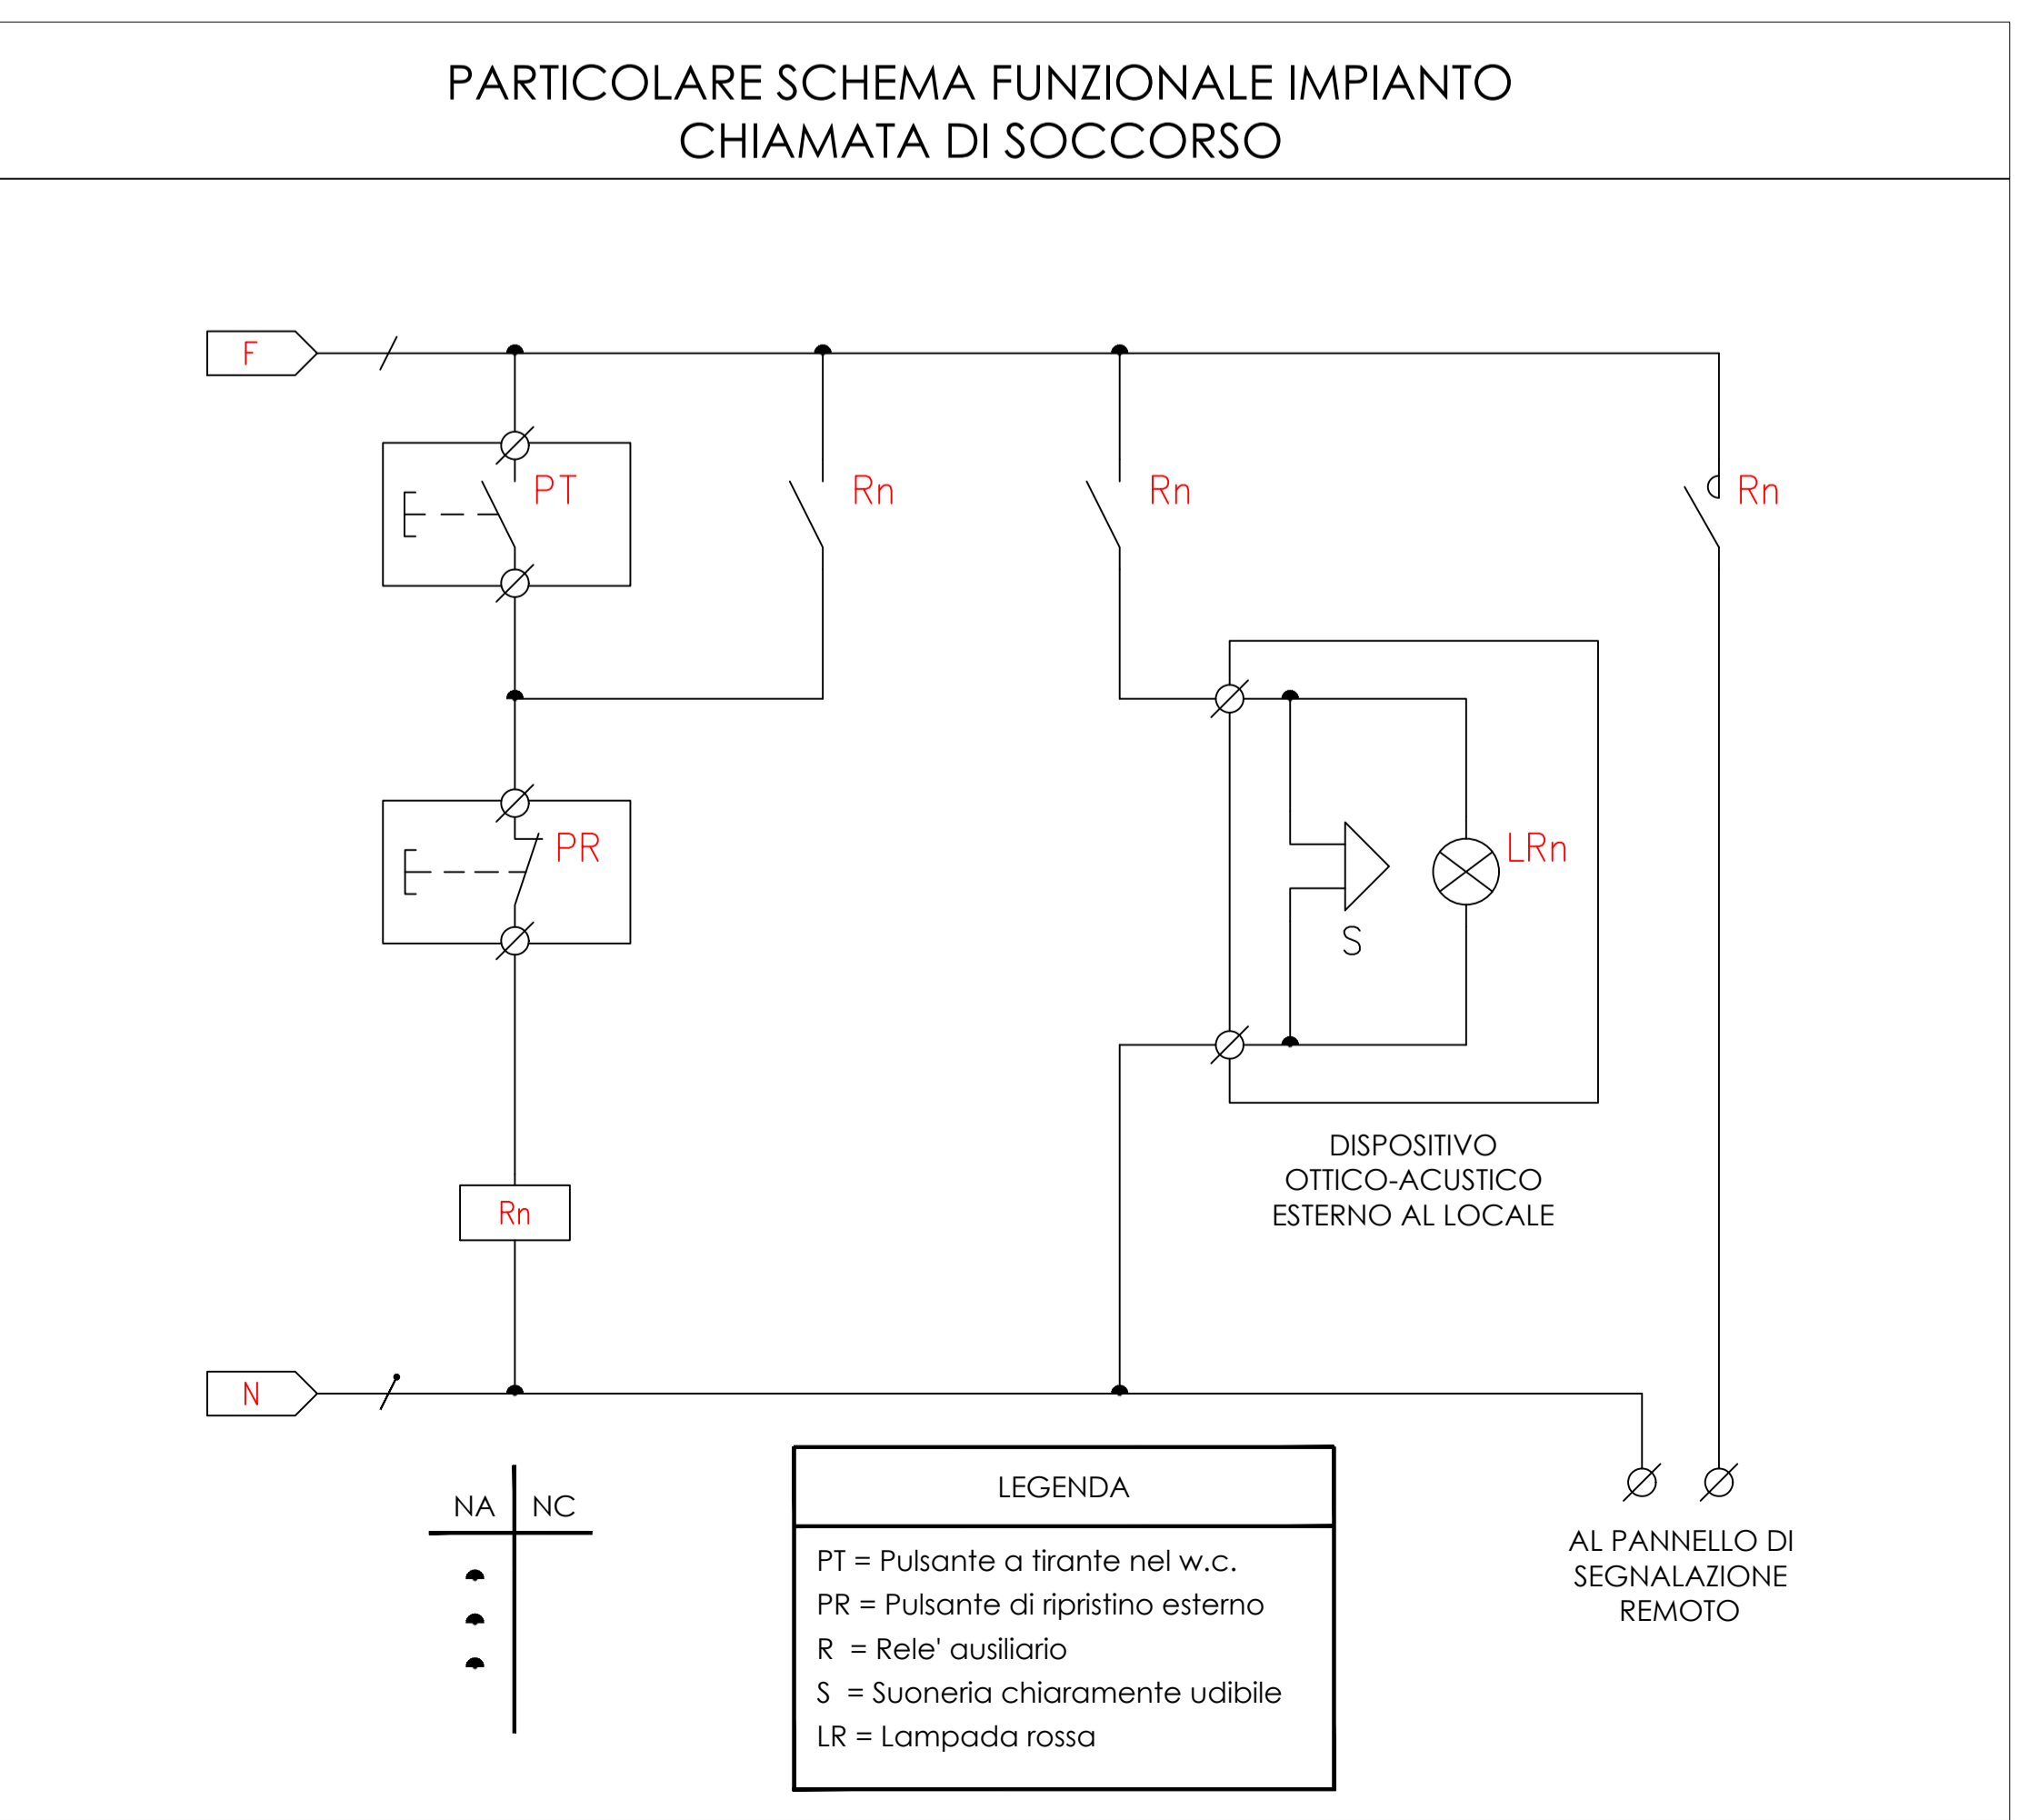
PARTICOLARE SCHEMA FUNZIONALE IMPIANTO CHIAMATA DI SOCCORSO

F

PT

Rn

Rn

Rn

PR

LRn

S

DISPOSITIVO OTTICO-ACUSTICO ESTERNO AL LOCALE

Rn

N

NA | NC

LEGENDA

PT = Pulsante a tirante nel w.c.
PR = Pulsante di ripristino esterno
R = Rele' ausiliario
S = Suoneria chiaramente udibile
LR = Lampada rossa

AL PANNELLO DI SEGNALAZIONE REMOTO